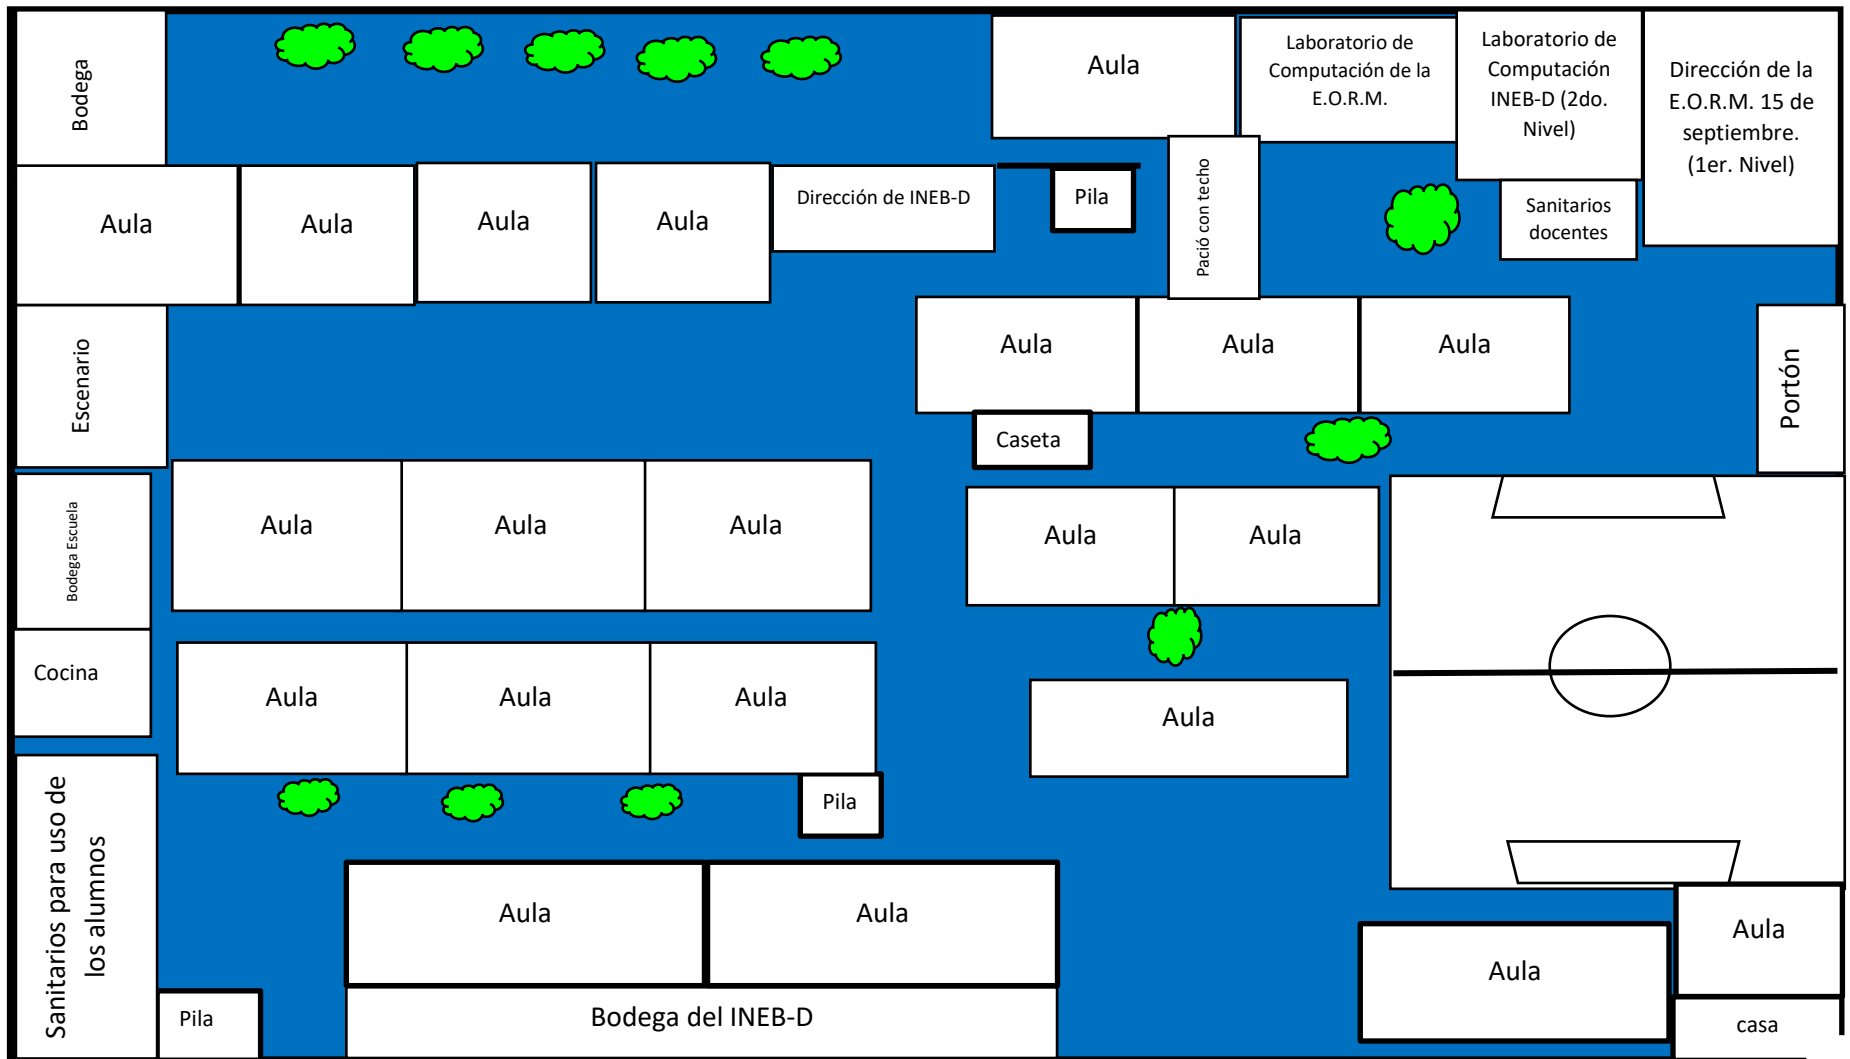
Bodega

Aula

Laboratorio de Computación de la E.O.R.M.

Laboratorio de Computación INEB-D (2do. Nivel)

Dirección de la E.O.R.M. 15 de septiembre. (1er. Nivel)

Aula

Aula

Aula

Aula

Dirección de INEB-D

Pila

Pació con techo

Sanitarios docentes

Escenario

Aula

Aula

Aula

Portón

Caseta

Bodega Escuela

Aula

Aula

Aula

Aula

Aula

Cocina

Aula

Aula

Aula

Aula

Pila

Sanitarios para uso de los alumnos

Aula

Aula

Aula

Aula

Pila

Bodega del INEB-D

casa